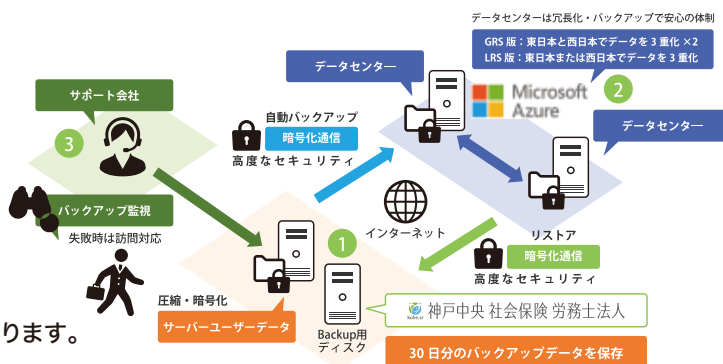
データセンターは冗長化・バックアップで安心の体制

GRS 版：東日本と西日本でデータを 3 重化 ×2
LRS 版：東日本または西日本でデータを 3 重化

データセンター

Microsoft Azure

2

データセンター

サポート会社

3

自動バックアップ
暗号化通信
高度なセキュリティ

バックアップ監視

失敗時は訪問対応

インターネット

リストア
暗号化通信
高度なセキュリティ

1

圧縮・暗号化
サーバーユーザーデータ

Backup用
ディスク

神戸中央 社会保険 労務士法人

ります。

30 日分のバックアップデータを保存